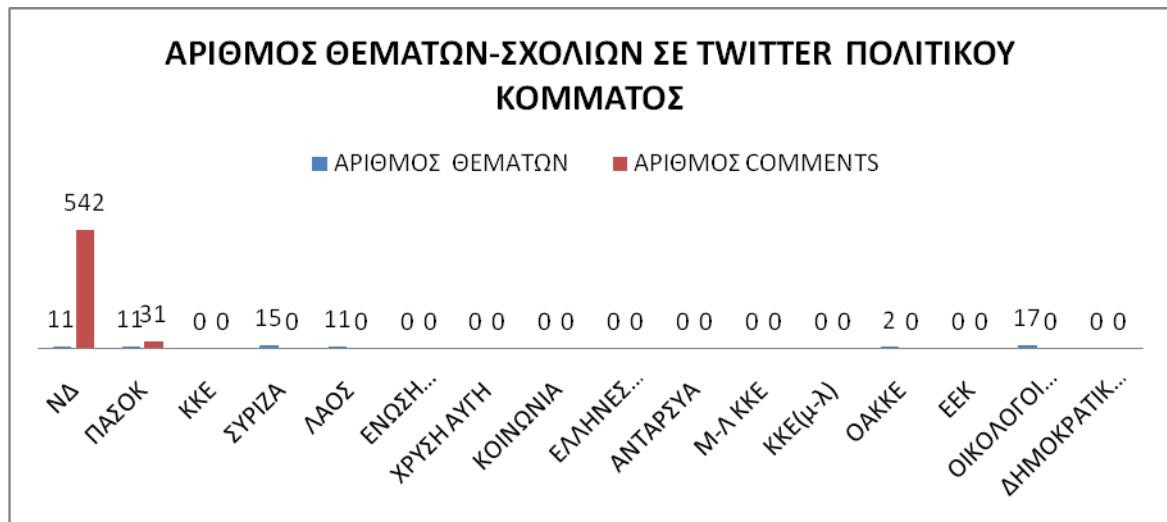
ΑΡΙΘΜΟΣ ΘΕΜΑΤΩΝ-ΣΧΟΛΙΩΝ ΣΕ TWITTER ΠΟΛΙΤΙΚΟΥ ΚΟΜΜΑΤΟΣ

ΑΡΙΘΜΟΣ ΘΕΜΑΤΩΝ
ΑΡΙΘΜΟΣ COMMENTS

| | ΝΔ | ΠΑΣΟΚ | ΚΚΕ | ΣΥΡΙΖΑ | ΛΑΟΣ | ΕΝΩΣΗ... | ΧΡΥΣΗ ΑΥΓΗ | ΚΟΙΝΩΝΙΑ | ΕΛΛΗΝΕΣ... | ΑΝΤΑΡΣΥΑ | Μ-Λ ΚΚΕ | ΚΚΕ(μ-λ) | ΟΑΚΚΕ | ΕΕΚ | ΟΙΚΟΛΟΓΟΙ... | ΔΗΜΟΚΡΑΤΙΚ... |
|---|---|---|---|---|---|---|---|---|---|---|---|---|---|---|---|---|
| ΑΡΙΘΜΟΣ ΘΕΜΑΤΩΝ | 11 | 11 | 0 | 15 | 11 | 0 | 0 | 0 | 0 | 0 | 0 | 0 | 2 | 0 | 17 | 0 |
| ΑΡΙΘΜΟΣ COMMENTS | 542 | 31 | 0 | 0 | 0 | 0 | 0 | 0 | 0 | 0 | 0 | 0 | 0 | 0 | 0 | 0 |